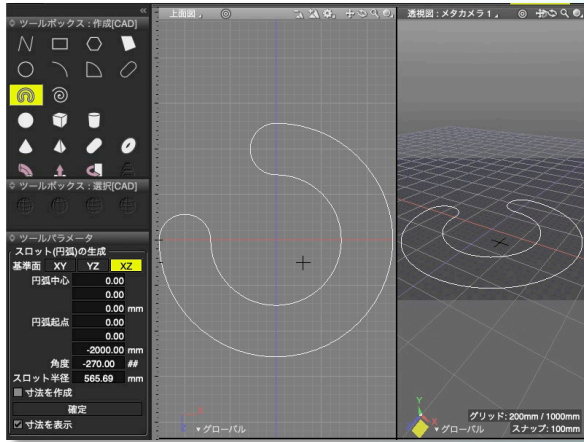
ツールボックス：作成[CAD]

ツールボックス：選択[CAD]

ツールパラメータ

スロット(円弧)の生成

基準面 XY YZ XZ

円弧中心 0.00

0.00

0.00 mm

円弧起点 0.00

0.00

-2000.00 mm

角度 -270.00 ##

スロット半径 565.69 mm

寸法を作成

確定

寸法を表示

上面図

▾グローバル

透視図：メタカメラ１

グリッド: 200mm / 1000mm

▾グローバル スナップ: 100mm